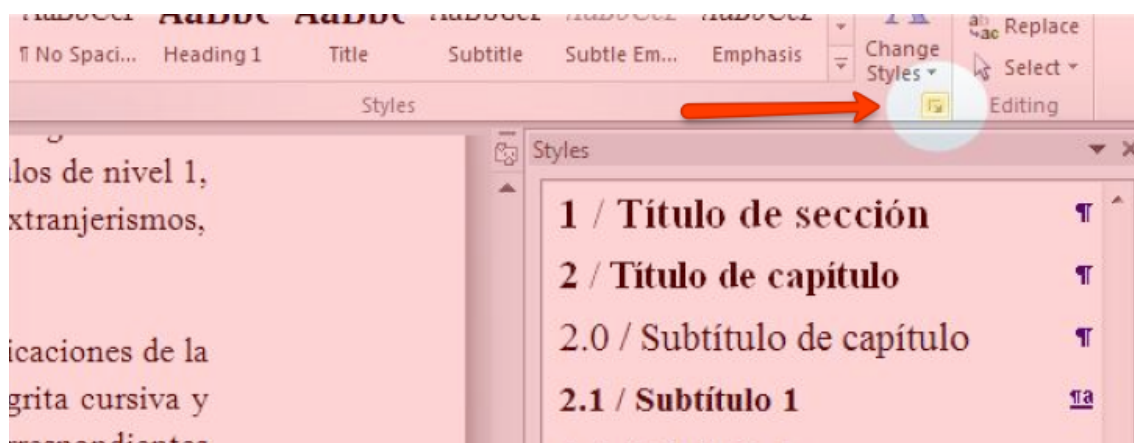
¶ No Spaci... Heading 1 Title Subtitle Subtle Em... Emphasis

Change Styles

Replace

Select

Styles

Editing

los de nivel 1, xtranjerismos,

icaciones de la grita cursiva y

Styles

1 / Título de sección ¶

2 / Título de capítulo ¶

2.0 / Subtítulo de capítulo ¶

2.1 / Subtítulo 1 ¶a